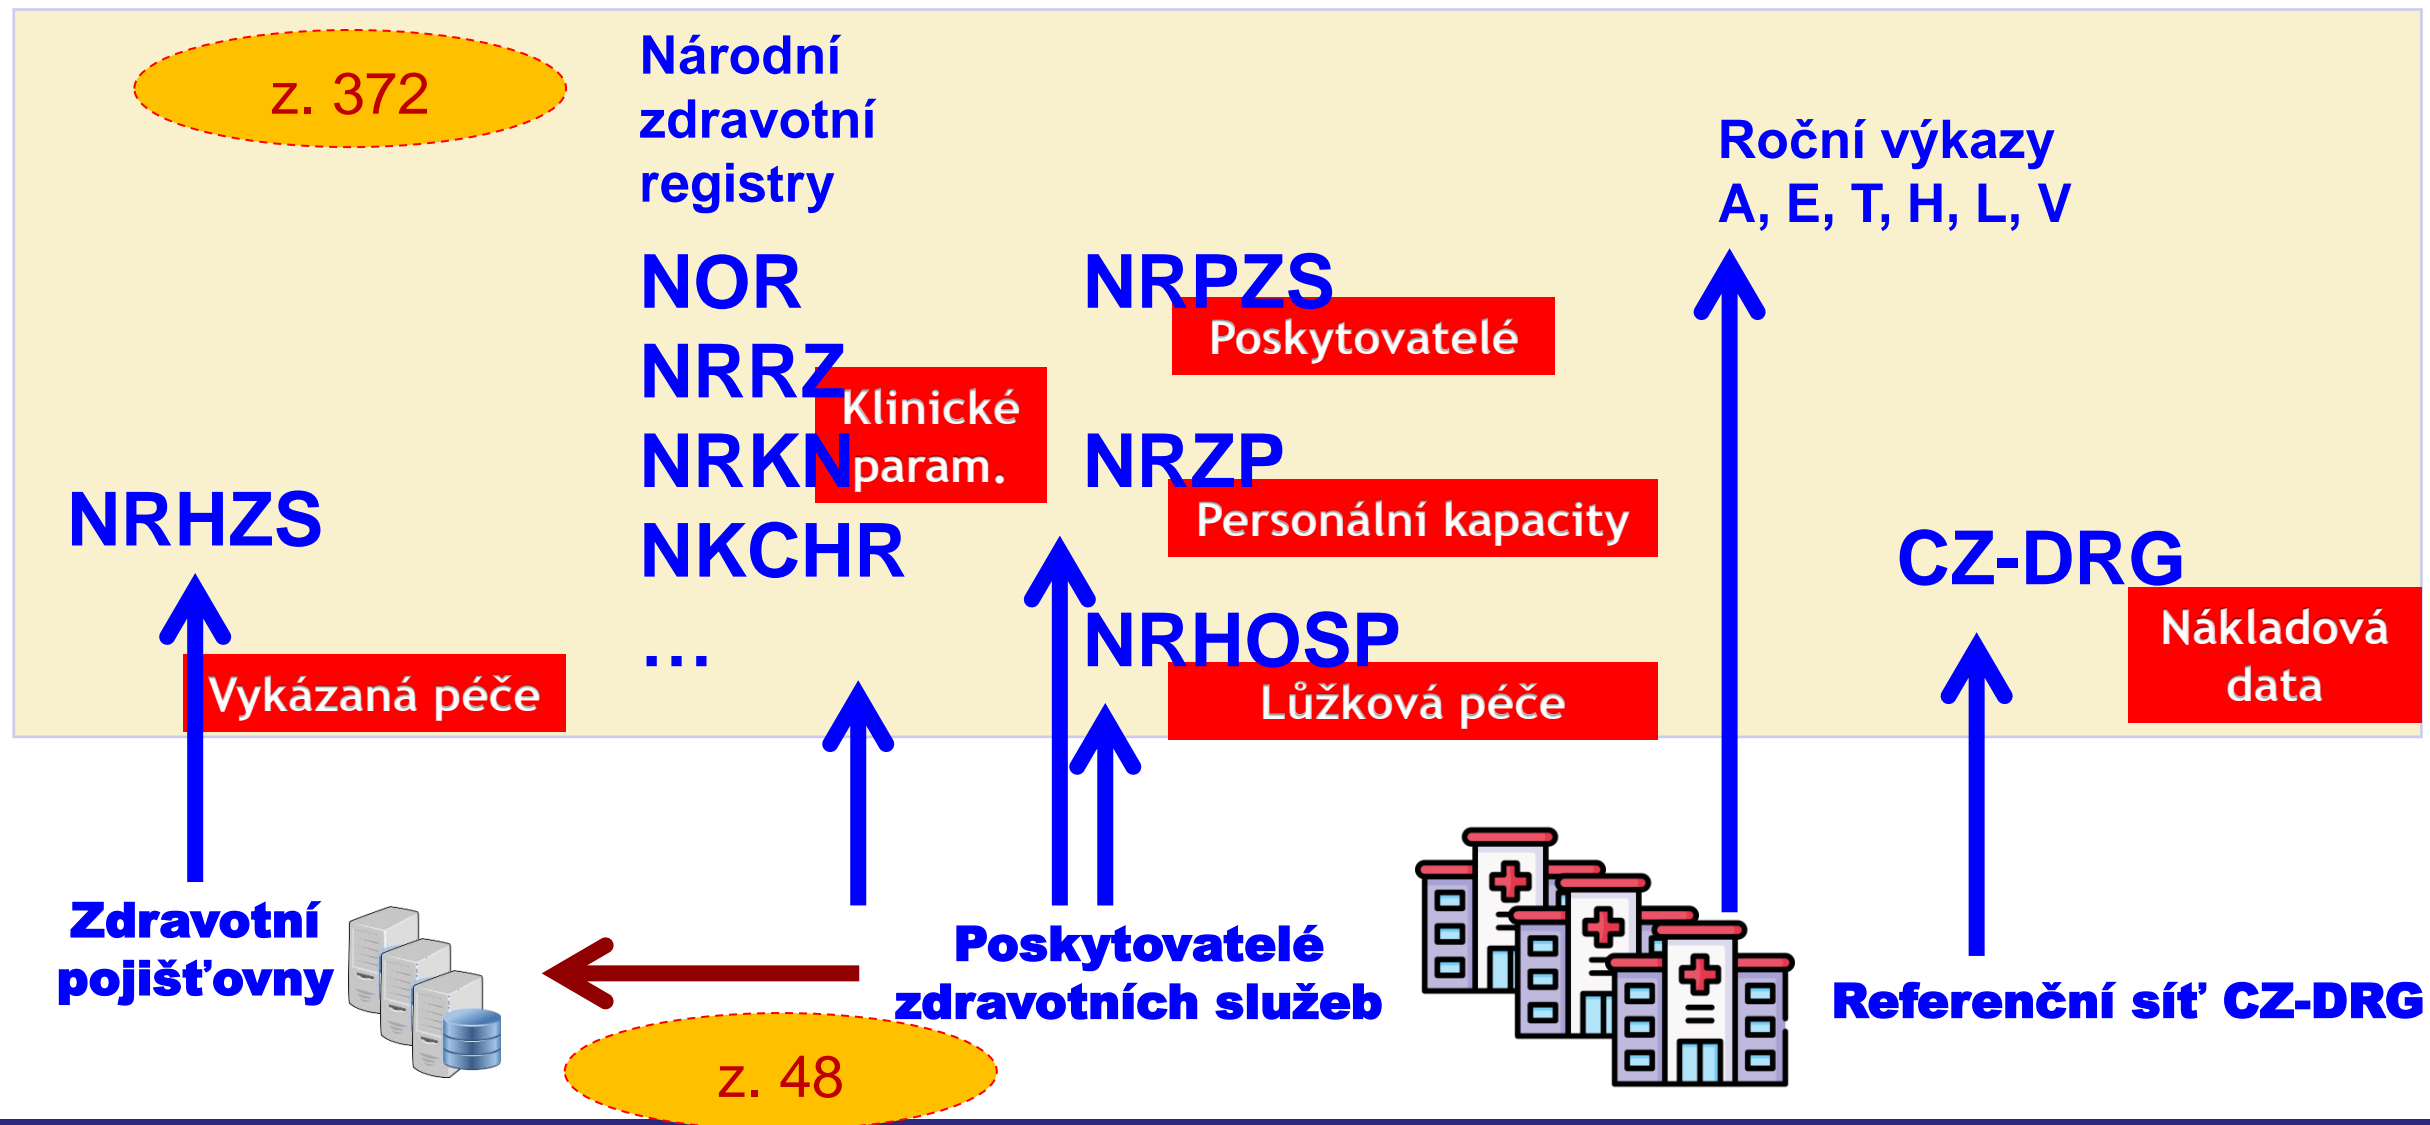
z. 372

Národní zdravotní registry

Roční výkazy
A, E, T, H, L, V

NOR
NRRZ
NRKN
NKCHR
...

Klinické param.

NRPZS
Poskytovatelé

NRZP
Personální kapacity

NRHOSP
Lůžková péče

NRHZS
Vykázaná péče

CZ-DRG
Nákladová data

Zdravotní pojišťovny

Poskytovatelé zdravotních služeb

Referenční síť CZ-DRG

z. 48